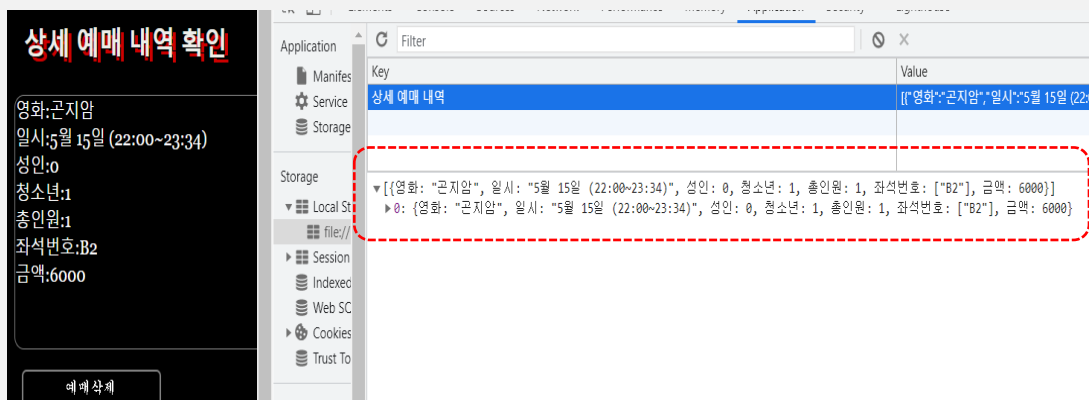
상세 예매 내역 확인

영화:곤지암
일시:5월 15일 (22:00~23:34)
성인:0
청소년:1
총인원:1
좌석번호:B2
금액:6000

예매삭제

Application
Manifes
Service
Storage

Storage
Local St
file://
Session
Indexed
Web SC
Cookies
Trust To

Filter

| Key | Value |
|---|---|
| 상세 예매 내역 | [{"영화":"곤지암","일시":"5월 15일 (22: |

▼[{영화: "곤지암", 일시: "5월 15일 (22:00~23:34)", 성인: 0, 청소년: 1, 총인원: 1, 좌석번호: ["B2"], 금액: 6000}]
▶0: {영화: "곤지암", 일시: "5월 15일 (22:00~23:34)", 성인: 0, 청소년: 1, 총인원: 1, 좌석번호: ["B2"], 금액: 6000}